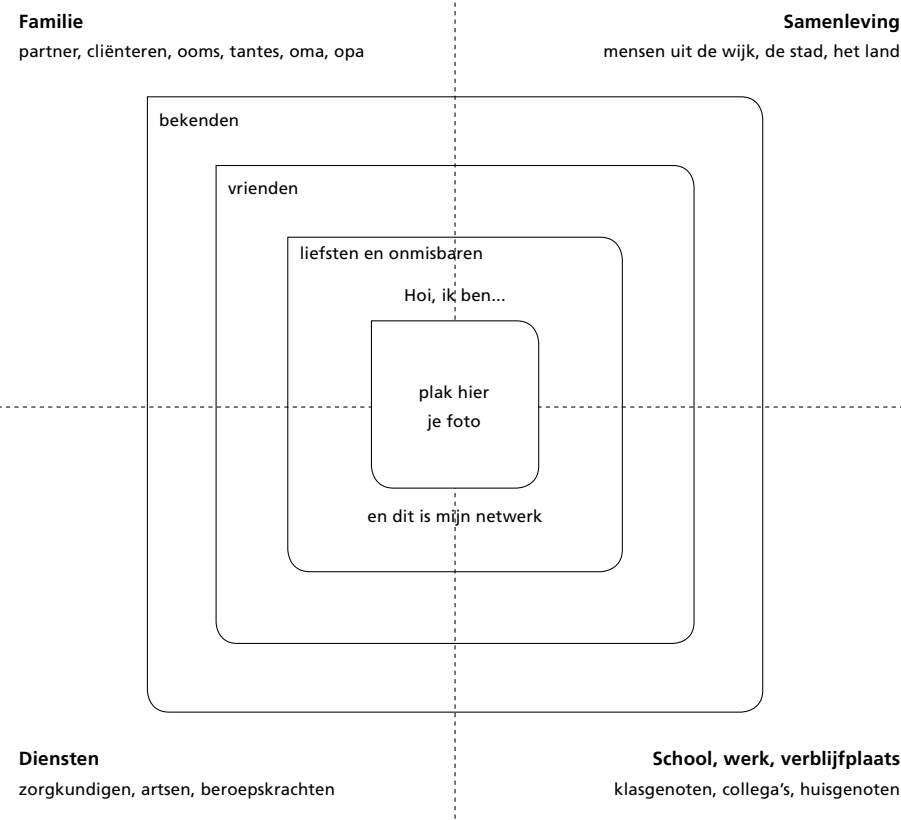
**Familie**
partner, cliënteren, ooms, tantes, oma, opa

**Samenleving**
mensen uit de wijk, de stad, het land

bekenden

vrienden

liefsten en onmisbaren

Hoi, ik ben...

plak hier je foto

en dit is mijn netwerk

**Diensten**
zorgkundigen, artsen, beroepskrachten

**School, werk, verblijfplaats**
klasgenoten, collega's, huisgenoten